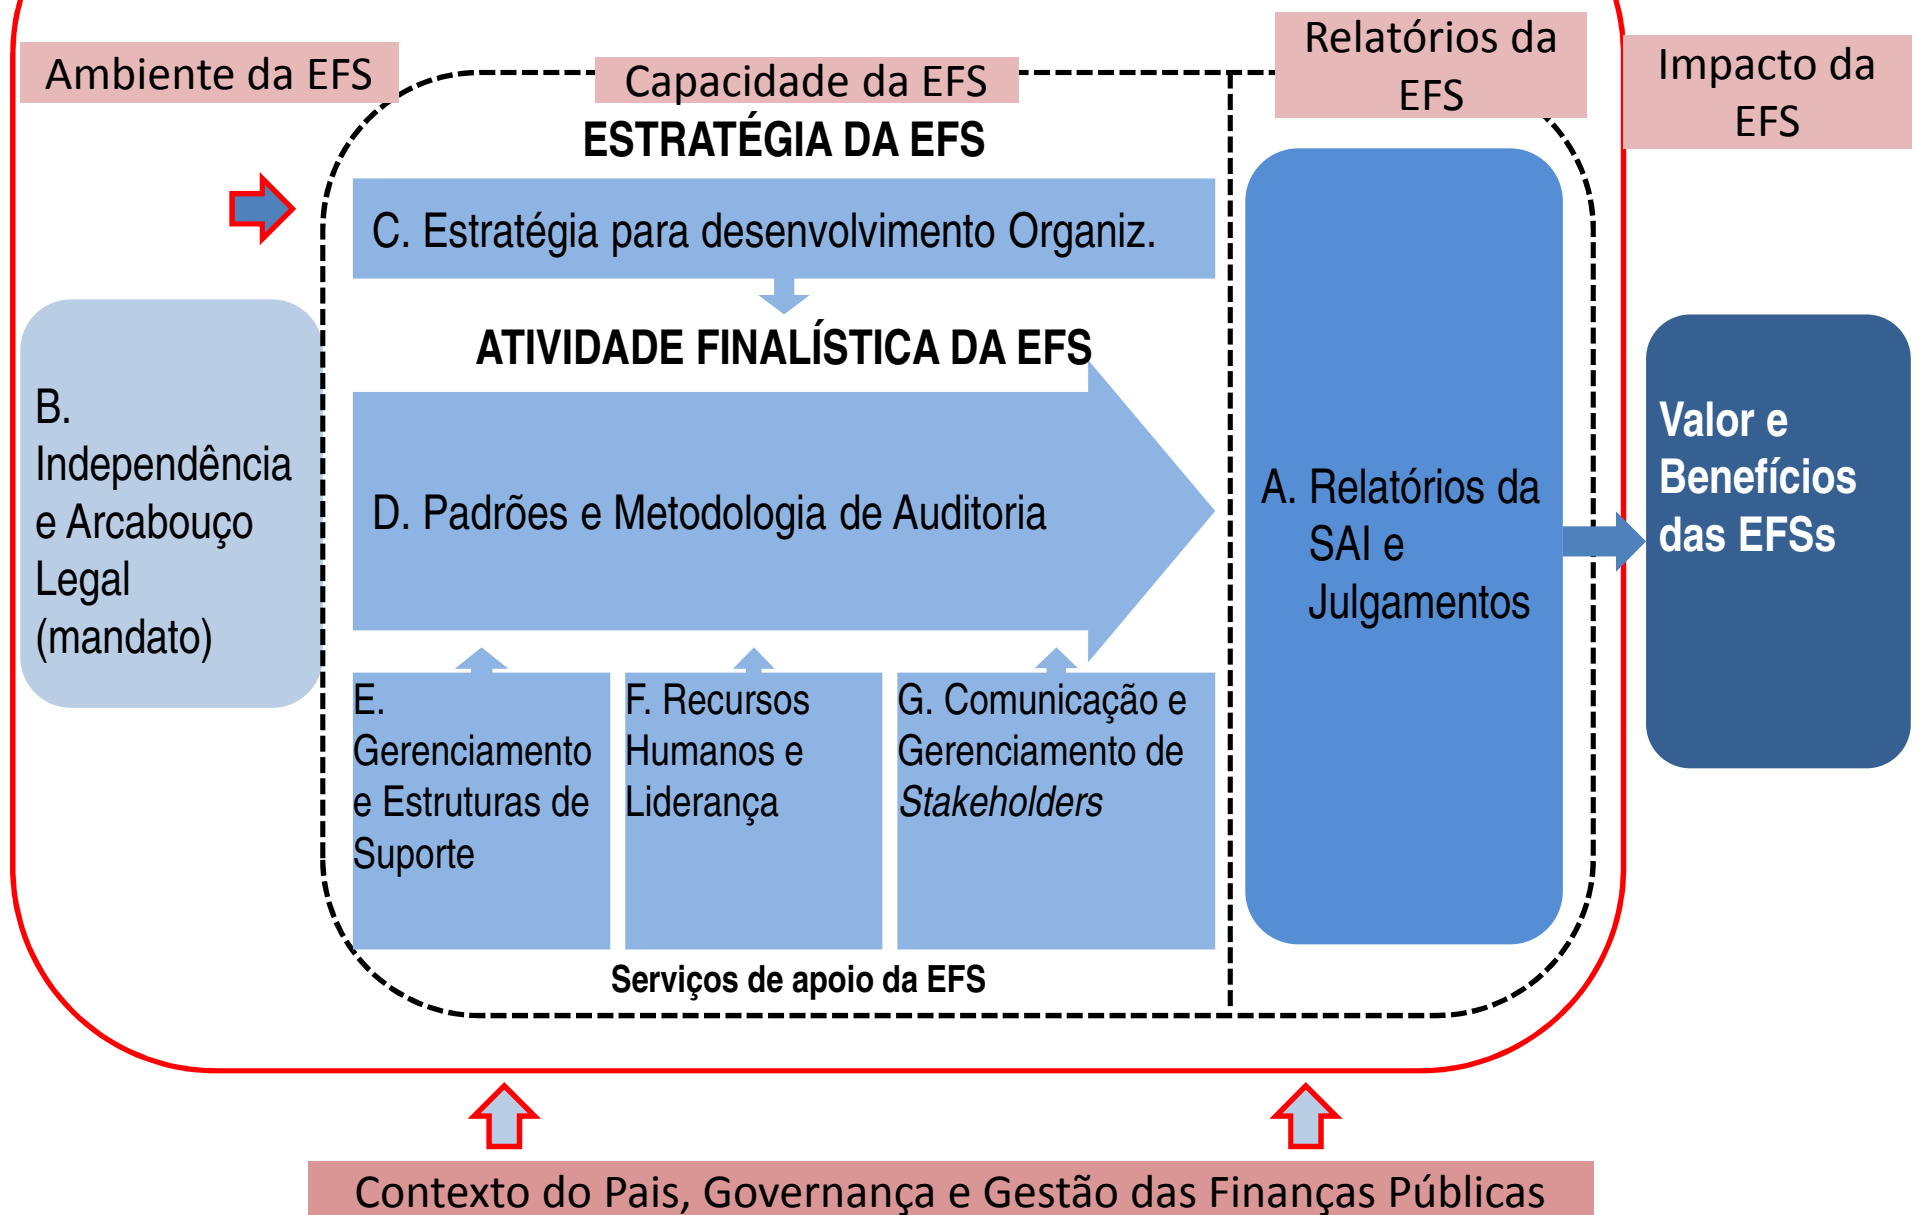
Ambiente da EFS

Capacidade da EFS

Relatórios da EFS

Impacto da EFS

ESTRATÉGIA DA EFS

C. Estratégia para desenvolvimento Organiz.

ATIVIDADE FINALÍSTICA DA EFS

B. Independência e Arcabouço Legal (mandato)

D. Padrões e Metodologia de Auditoria

A. Relatórios da SAI e Julgamentos

Valor e Benefícios das EFSs

E. Gerenciamento e Estruturas de Suporte

F. Recursos Humanos e Liderança

G. Comunicação e Gerenciamento de *Stakeholders*

Serviços de apoio da EFS

Contexto do Pais, Governança e Gestão das Finanças Públicas